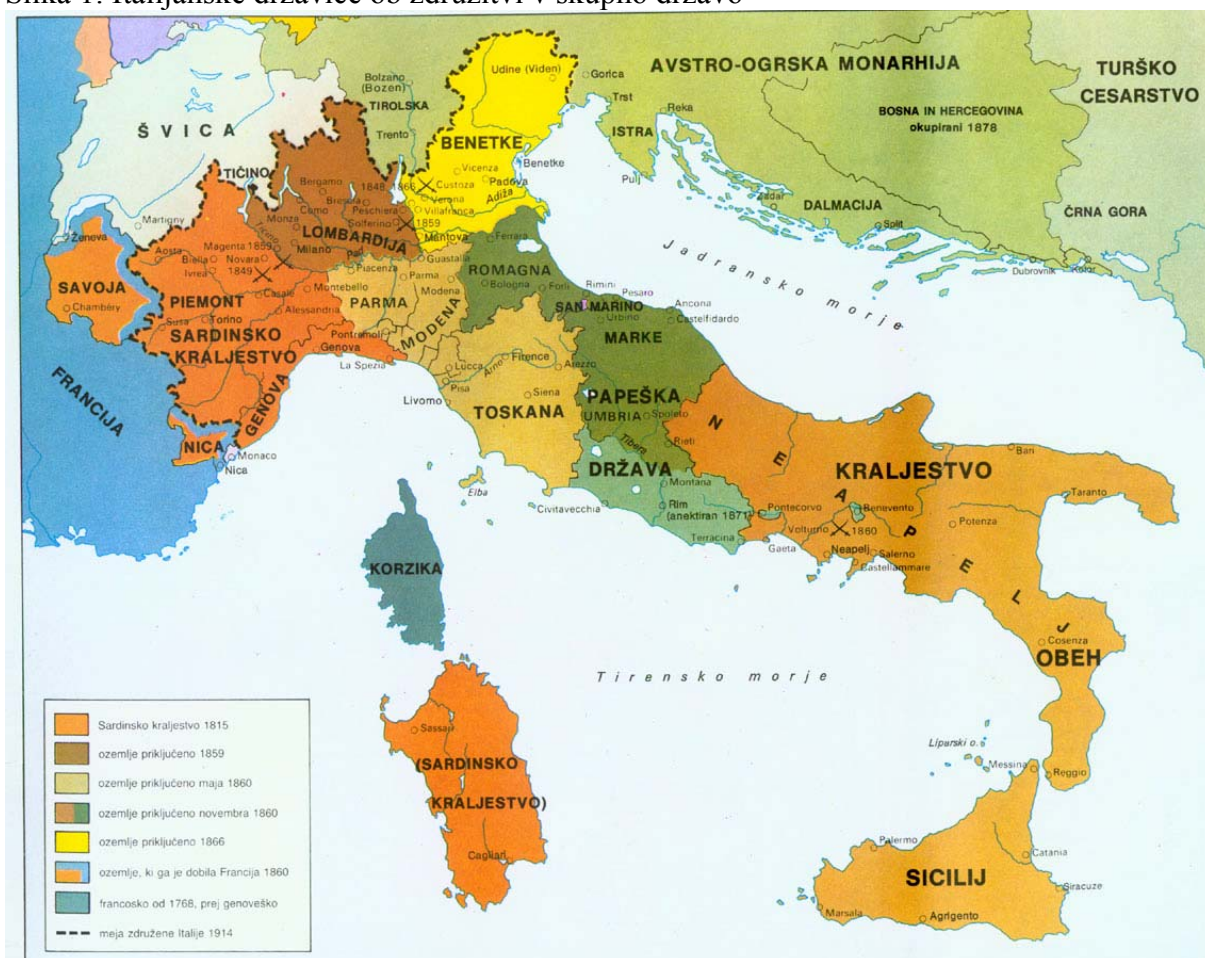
Slika 1: Italijanske državice se združijo v skupno državo

AVSTRO-OGRSKA MONARHIJA
TURŠKO CESARSTVO
BOSNA IN HERCEGOVINA okupirani 1878
ŠVICA
Bolzano (Bozen)
TIROLSKA
Trento
Udine (Viden)
Gorica
Trst
Reka
ISTRA
Pulj
BENETKE
Benetke
Vicenza
Padova
Adiža
Custoza
Verona
Villafranca
1859
1866
1848
TIČINO
Bergamo
Brescia
Como
Peschiera
Solferino
Monza
Milano
LOMBARDIJA
Martigny
Ženeva
Aosta
Biella
Ivrea
Magenta 1859
Novara 1849
Pavia
Mantova
Guastalla
Ferrara
DALMACIJA
Zadar
Split
Dubrovnik
Kotor
ČRNA GORA
Jadransko morje
SAVOJA
Chambéry
PIEMONT
Torino
Susa
Casale
Alessandria
Montebello
Piacenza
Parma
PARMA
Pontremoli
Modena
MODENA
ROMAGNA
Bologna
Forlì
Rimini
Pesaro
SAN MARINO
Ancona
Castelfidardo
Urbino
MARKE
SARDINSKO KRALJESTVO
GENOVA
Genova
La Spezia
Lucca
Arno
Firence
Arezzo
Pisa
Siena
Livorno
TOSKANA
PAPEŠKA
UMBRIA
Spoleto
Rieti
Tibera
DRŽAVA
FRANCIJA
NICA
Monaco
Nica
Elba
Montana
Rim (anektiran 1871)
Civitavecchia
Terracina
NEAPELJ
KRALJESTVO
OBEH
SICILIJ
Bari
Taranto
Potenza
Pontecorvo
Benevento
Volturno
1860
Gaeta
Neapelj
Salerno
Castellammare
Cosenza
KORZIKA
Tirensko morje
(SARDINSKO KRALJESTVO)
Sassari
Cagliari
Liparski o.
Messina
Reggio
Palermo
Catania
Siracuze
Marsala
Agrigento

Sardinsko kraljestvo 1815
ozemlje priključeno 1859
ozemlje priključeno maja 1860
ozemlje priključeno novembra 1860
ozemlje priključeno 1866
ozemlje, ki ga je dobila Francija 1860
francosko od 1768, prej genoveško
meja združene Italije 1914